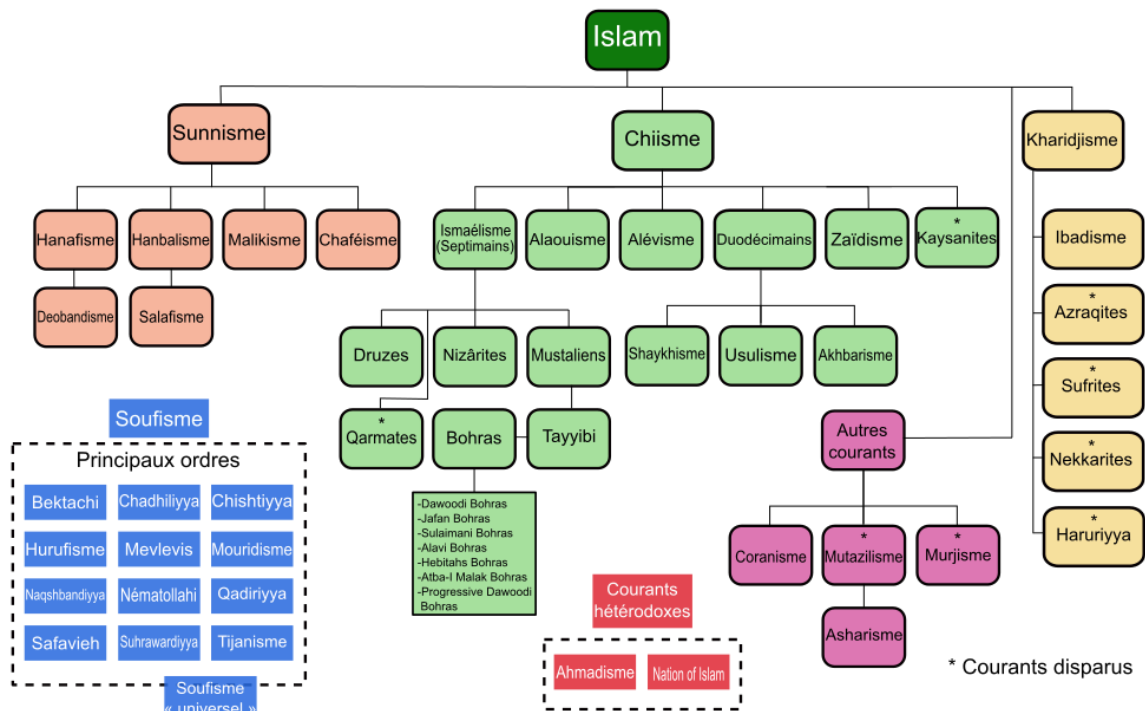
Islam

Sunnisme

Hanafisme
Hanbalisme
Malikisme
Chaféisme
Deobandisme
Salafisme

Chiisme

Ismaélisme (Septimains)
Alaouisme
Alévisme
Duodécimains
Zaïdisme
* Kaysanites

Druzes
Nizârites
Mustaliens
* Qarmates
Bohras
Tayyibi

-Dawoodi Bohras
-Jafan Bohras
-Sulaimani Bohras
-Alavi Bohras
-Hebitahs Bohras
-Atba-I Malak Bohras
-Progressive Dawoodi Bohras

Shaykhisme
Usulisme
Akhbarisme

Kharidjisme

Ibadisme
* Azraqites
* Sufrites
* Nekkarites
* Haruriyya

Autres courants

Coranisme
* Mutazilisme
* Murjisme
Asharisme

Soufisme

Principaux ordres

Bektachi
Chadhiliyya
Chishtiyya
Hurufisme
Mevlevis
Mouridisme
Naqshbandiyya
Nématollahi
Qadiriyya
Safavieh
Suhrawardiyya
Tijanisme

Soufisme « universel »

Courants hétérodoxes

Ahmadisme
Nation of Islam

* Courants disparus